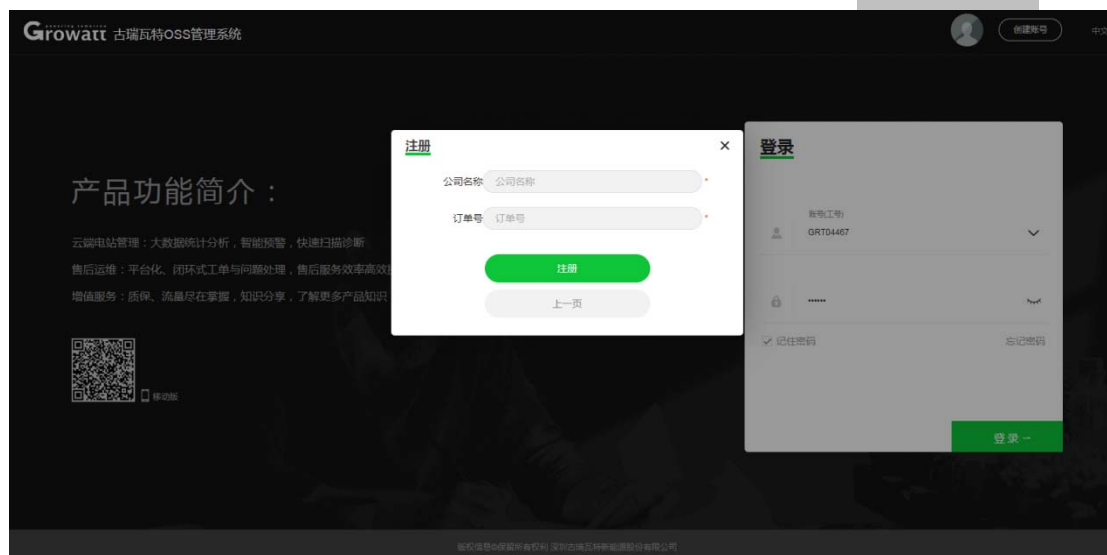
Growatt 古瑞瓦特OSS管理系统

创建账号

中文

注册

×

公司名称 公司名称 *

订单号 订单号 *

注册

上一页

登录

账号(工号)

GRT04467

••••••

记住密码

忘记密码

登录→

产品功能简介：

云端电站管理：大数据统计分析，智能预警，快速扫描诊断

售后运维：平台化、闭环式工单与问题处理，售后服务效率高效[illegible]

增值服务：质保、流量尽在掌握，知识分享，了解更多产品知识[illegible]

移动版

版权信息©保留所有权利 深圳古瑞瓦特新能源股份有限公司